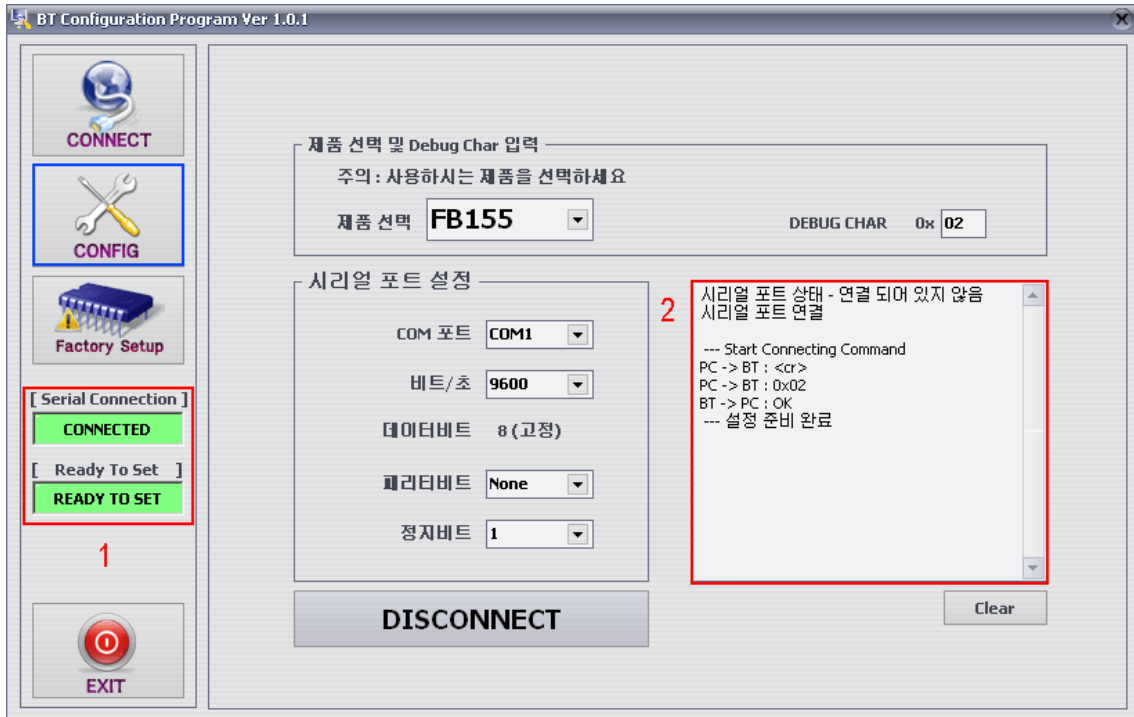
BT Configuration Program Ver 1.0.1

CONNECT

CONFIG

Factory Setup

[ Serial Connection ]

CONNECTED

[ Ready To Set ]

READY TO SET

1

EXIT

제품 선택 및 Debug Char 입력

주의 : 사용하시는 제품을 선택하세요

제품 선택 FB155

DEBUG CHAR 0x 02

시리얼 포트 설정

COM 포트 COM1

비트/초 9600

데이터비트 8 (고정)

패리티비트 None

정지비트 1

DISCONNECT

2

시리얼 포트 상태 - 연결 되어 있지 않음
시리얼 포트 연결

--- Start Connecting Command
PC -> BT : <cr>
PC -> BT : 0x02
BT -> PC : OK
--- 설정 준비 완료

Clear